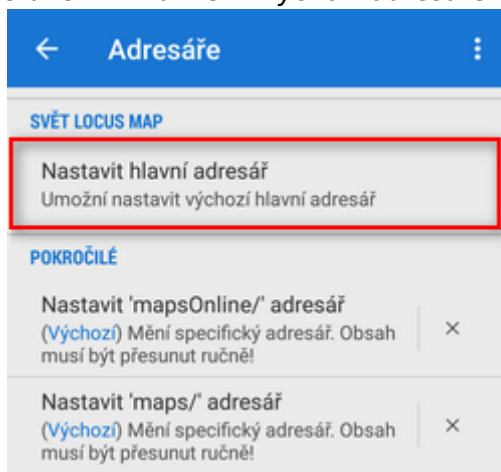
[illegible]

← Adresáře ⋮

SVĚT LOCUS MAP

Nastavit hlavní adresář
Umožní nastavit výchozí hlavní adresář

POKROČILÉ

Nastavit 'mapsOnline/' adresář
(Výchozí) Mění specifický adresář. Obsah musí být přesunut ručně! ×

Nastavit 'maps/' adresář
(Výchozí) Mění specifický adresář. Obsah musí být přesunut ručně! ×